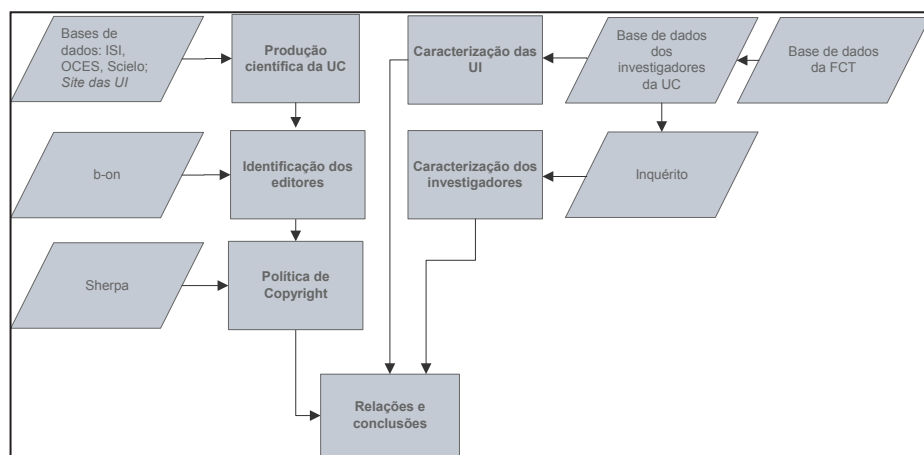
Bases de dados: ISI, OCES, Scielo; *Site das UI*

Produção científica da UC

Caracterização das UI

Base de dados dos investigadores da UC

Base de dados da FCT

b-on

Identificação dos editores

Caracterização dos investigadores

Inquérito

Sherpa

Política de Copyright

Relações e conclusões